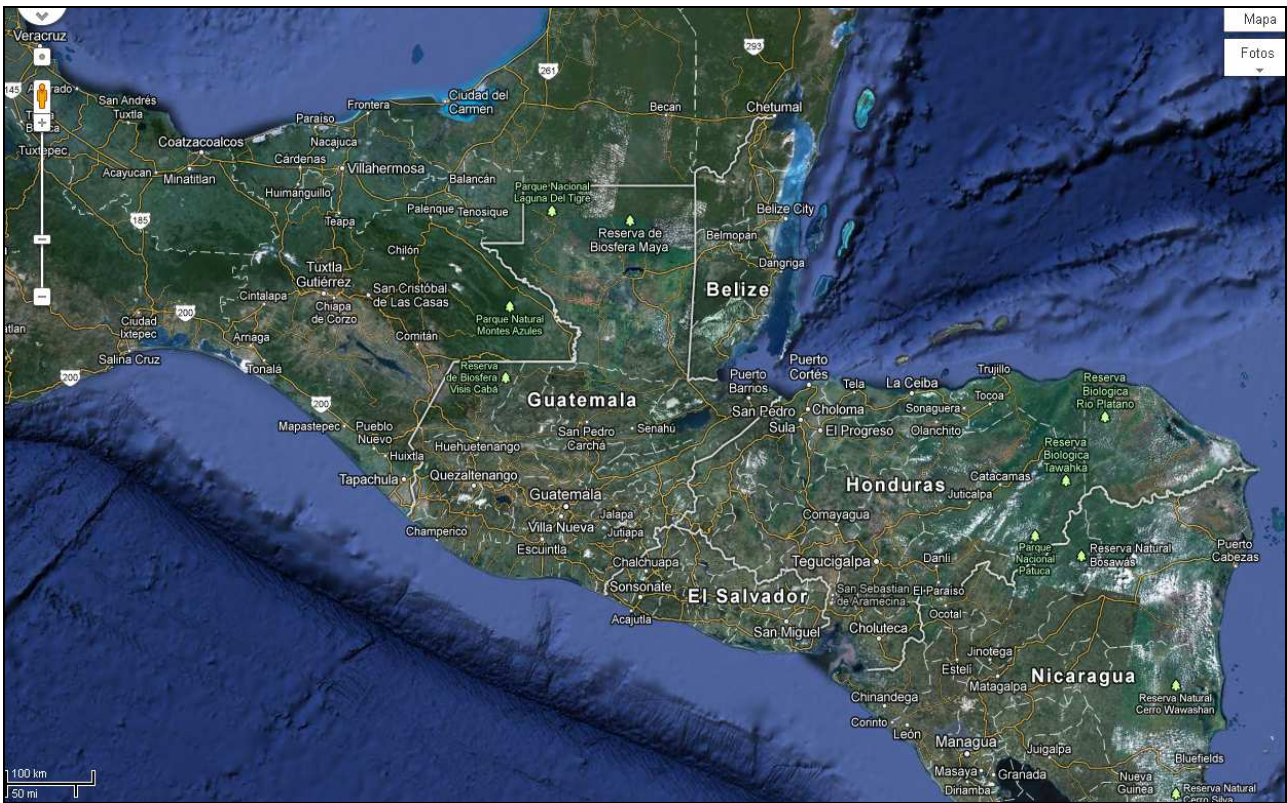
Mapa
Fotos

Veracruz
145
Alvarado
San Andrés Tuxtla
Tierra Blanca
Tuxtepec
Coatzacoalcos
Acayucan
Minatitlan
185
Paraiso
Frontera
Ciudad del Carmen
261
293
Becan
Chetumal
Nacajuca
Cárdenas
Villahermosa
Huimanguillo
Balancán
Parque Nacional Laguna Del Tigre
Palenque
Tenosique
Teapa
Reserva de Biosfera Maya
Belize City
Belmopan
Dangriga
Chilón
Tuxtla Gutiérrez
San Cristóbal de Las Casas
Cintalapa
Chiapa de Corzo
Parque Natural Montes Azules
Belize
Ciudad Ixtepec
200
Arriaga
Comitán
Salina Cruz
200
Tonalá
Reserva de Biosfera Visis Cabá
Puerto Barrios
Puerto Cortés
Tela
La Ceiba
Trujillo
Tocoa
Reserva Biologica Rio Platano
Guatemala
San Pedro Sula
Choloma
Sonaguera
El Progreso
Olanchito
200
Mapastepec
Pueblo Nuevo
San Pedro Carchá
Senahú
Huehuetenango
Huixtla
Quezaltenango
Reserva Biologica Tawahka
Catacamas
Tapachula
Guatemala
Honduras
Juticalpa
Champerico
Villa Nueva
Jalapa
Jutiapa
Comayagua
Escuintla
Parque Nacional Patuca
Reserva Natural Bosawas
Puerto Cabezas
Chalchuapa
Tegucigalpa
Danlí
Sonsonate
El Salvador
San Sebastian de Aramecina
El Paraíso
Acajutla
Ocotal
San Miguel
Choluteca
Jinotega
Estelí
Matagalpa
Nicaragua
Chinandega
Reserva Natural Cerro Wawashan
Corinto
León
Managua
Juigalpa
Bluefields
Masaya
Granada
Diriamba
Nueva Guinea
Reserva Natural Cerro Silva
100 km
50 mi